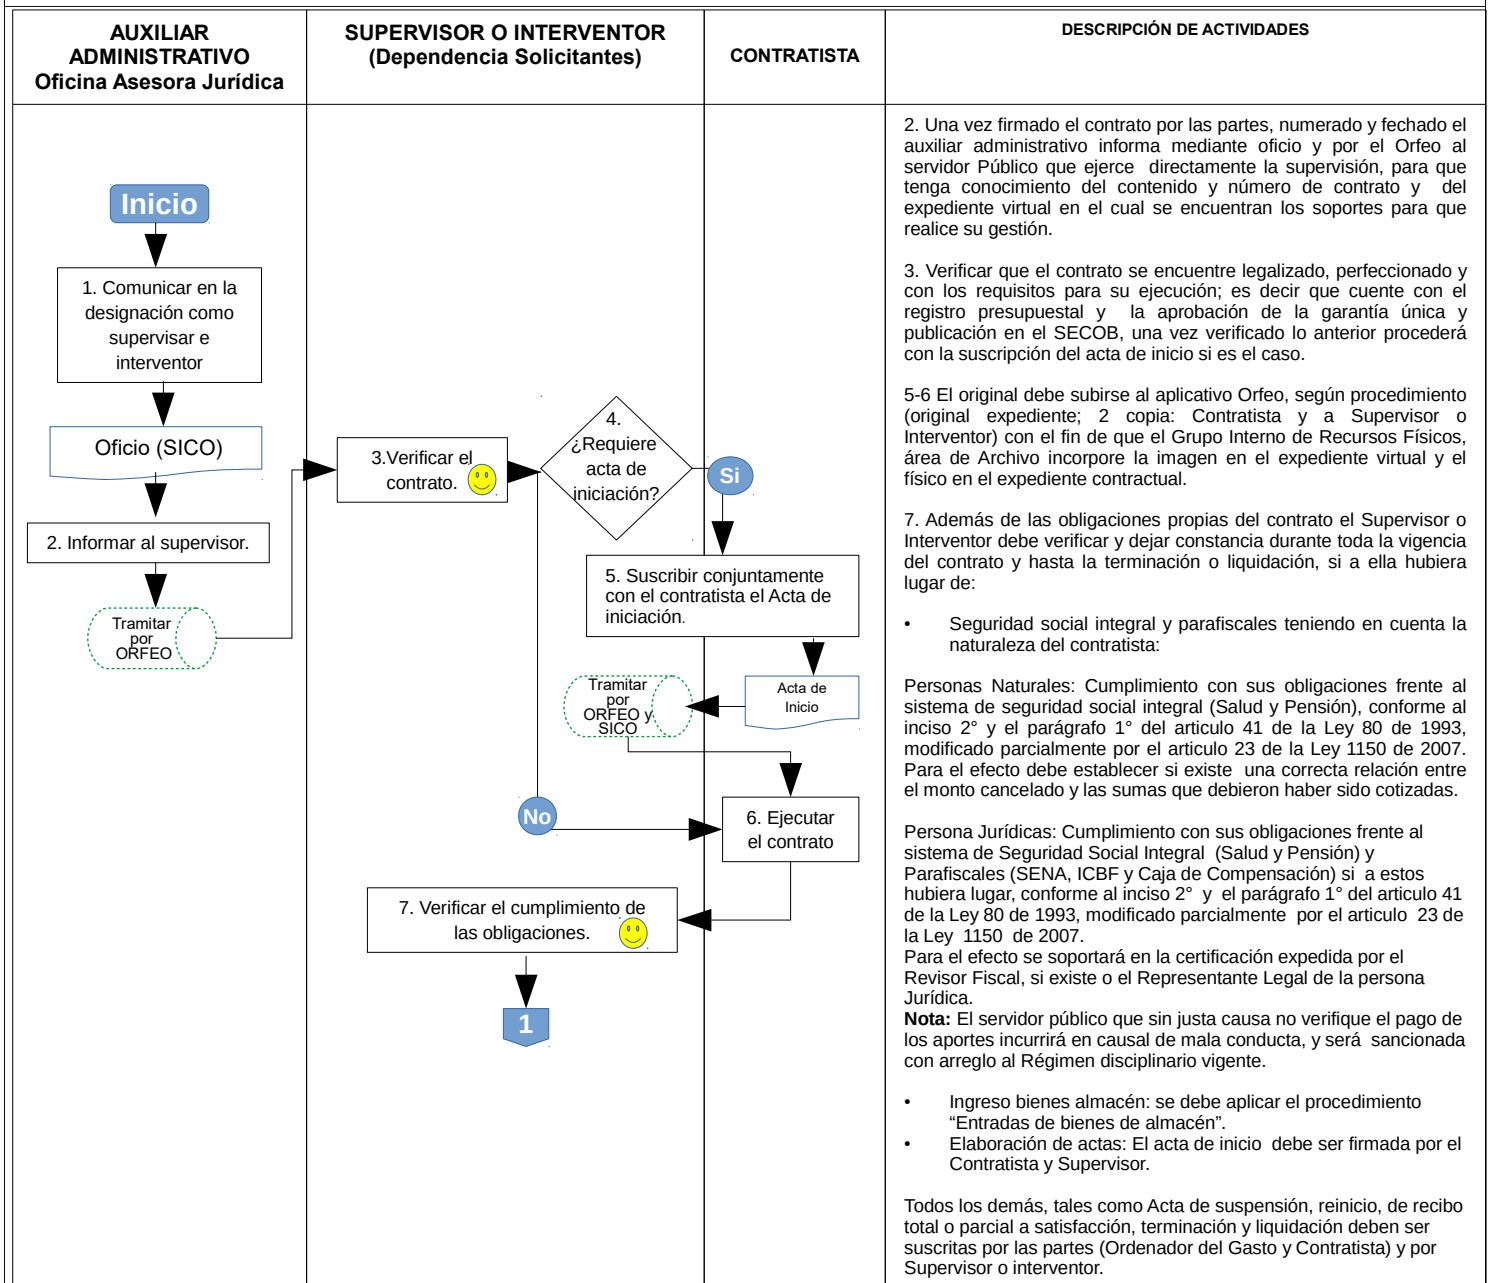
| AUXILIAR ADMINISTRATIVO Oficina Asesora Jurídica | SUPERVISOR O INTERVENTOR (Dependencia Solicitantes) | CONTRATISTA | DESCRIPCIÓN DE ACTIVIDADES |
|---|---|---|---|

Inicio

1. Comunicar en la designación como supervisar e interventor

Oficio (SICO)

2. Informar al supervisor.

Tramitar por ORFEO

3.Verificar el contrato.

4. ¿Requiere acta de iniciación?

Si

5. Suscribir conjuntamente con el contratista el Acta de iniciación.

Acta de Inicio

Tramitar por ORFEO y SICO

No

6. Ejecutar el contrato

7. Verificar el cumplimiento de las obligaciones.

1

2. Una vez firmado el contrato por las partes, numerado y fechado el auxiliar administrativo informa mediante oficio y por el Orfeo al servidor Público que ejerce directamente la supervisión, para que tenga conocimiento del contenido y número de contrato y del expediente virtual en el cual se encuentran los soportes para que realice su gestión.

3. Verificar que el contrato se encuentre legalizado, perfeccionado y con los requisitos para su ejecución; es decir que cuente con el registro presupuestal y la aprobación de la garantía única y publicación en el SECOB, una vez verificado lo anterior procederá con la suscripción del acta de inicio si es el caso.

5-6 El original debe subirse al aplicativo Orfeo, según procedimiento (original expediente; 2 copia: Contratista y a Supervisor o Interventor) con el fin de que el Grupo Interno de Recursos Físicos, área de Archivo incorpore la imagen en el expediente virtual y el físico en el expediente contractual.

7. Además de las obligaciones propias del contrato el Supervisor o Interventor debe verificar y dejar constancia durante toda la vigencia del contrato y hasta la terminación o liquidación, si a ella hubiera lugar de:

• Seguridad social integral y parafiscales teniendo en cuenta la naturaleza del contratista:

Personas Naturales: Cumplimiento con sus obligaciones frente al sistema de seguridad social integral (Salud y Pensión), conforme al inciso 2° y el parágrafo 1° del articulo 41 de la Ley 80 de 1993, modificado parcialmente por el articulo 23 de la Ley 1150 de 2007. Para el efecto debe establecer si existe una correcta relación entre el monto cancelado y las sumas que debieron haber sido cotizadas.

Persona Jurídicas: Cumplimiento con sus obligaciones frente al sistema de Seguridad Social Integral (Salud y Pensión) y Parafiscales (SENA, ICBF y Caja de Compensación) si a estos hubiera lugar, conforme al inciso 2° y el parágrafo 1° del articulo 41 de la Ley 80 de 1993, modificado parcialmente por el articulo 23 de la Ley 1150 de 2007.
Para el efecto se soportará en la certificación expedida por el Revisor Fiscal, si existe o el Representante Legal de la persona Jurídica.
**Nota:** El servidor público que sin justa causa no verifique el pago de los aportes incurrirá en causal de mala conducta, y será sancionada con arreglo al Régimen disciplinario vigente.

• Ingreso bienes almacén: se debe aplicar el procedimiento “Entradas de bienes de almacén”.
• Elaboración de actas: El acta de inicio debe ser firmada por el Contratista y Supervisor.

Todos los demás, tales como Acta de suspensión, reinicio, de recibo total o parcial a satisfacción, terminación y liquidación deben ser suscritas por las partes (Ordenador del Gasto y Contratista) y por Supervisor o interventor.